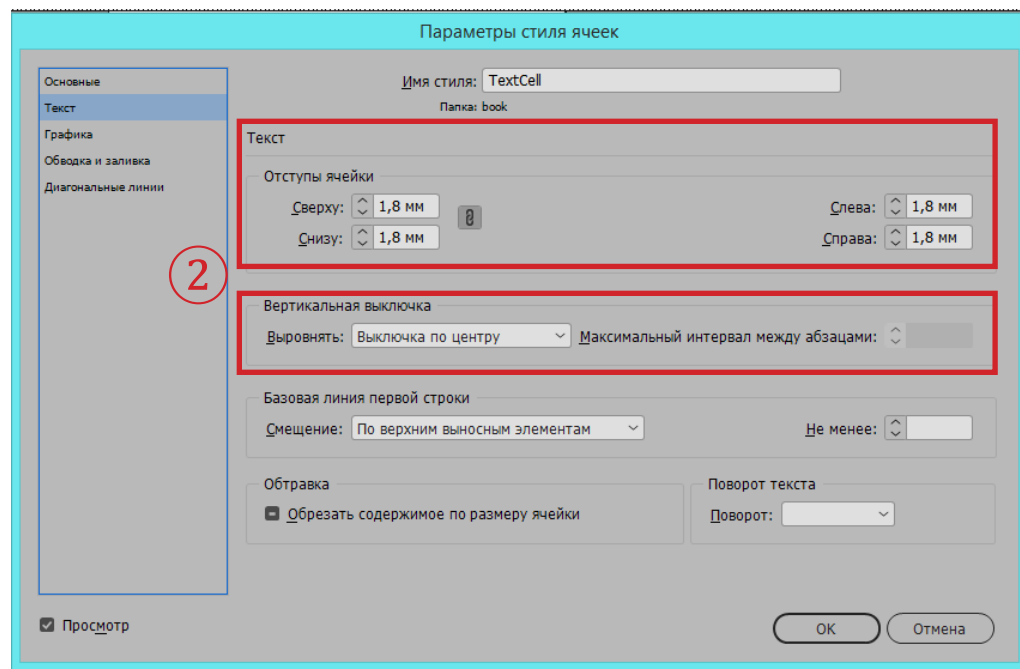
Параметры стиля ячеек

Основные
Текст
Графика
Обводка и заливка
Диагональные линии

Имя стиля: TextCell
Папка: book

Текст

Отступы ячейки
Сверху: 1,8 мм
Снизу: 1,8 мм
Слева: 1,8 мм
Справа: 1,8 мм

2

Вертикальная выключка
Выровнять: Выключка по центру
Максимальный интервал между абзацами:

Базовая линия первой строки
Смещение: По верхним выносным элементам
Не менее:

Обтравка
Обрезать содержимое по размеру ячейки

Поворот текста
Поворот:

Просмотр

ОК
Отмена